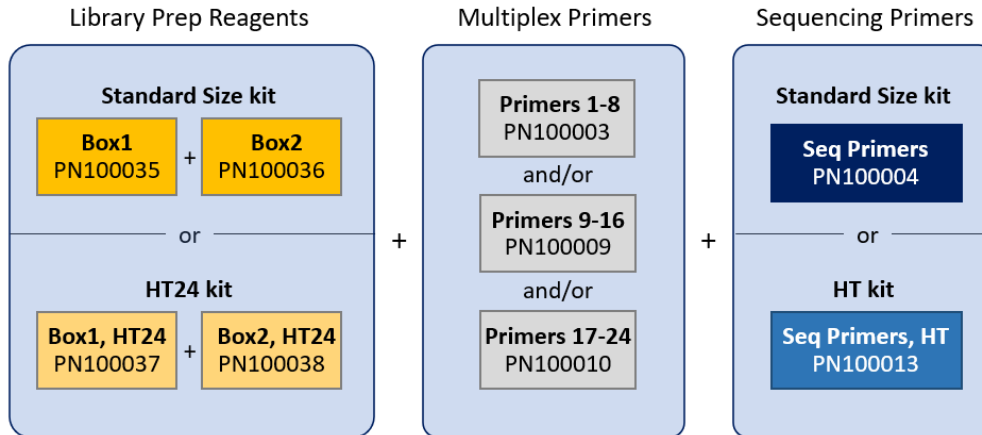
Library Prep Reagents

Standard Size kit

Box1
PN100035

+

Box2
PN100036

or

HT24 kit

Box1, HT24
PN100037

+

Box2, HT24
PN100038

+

Multiplex Primers

Primers 1-8
PN100003

and/or

Primers 9-16
PN100009

and/or

Primers 17-24
PN100010

+

Sequencing Primers

Standard Size kit

Seq Primers
PN100004

or

HT kit

Seq Primers, HT
PN100013